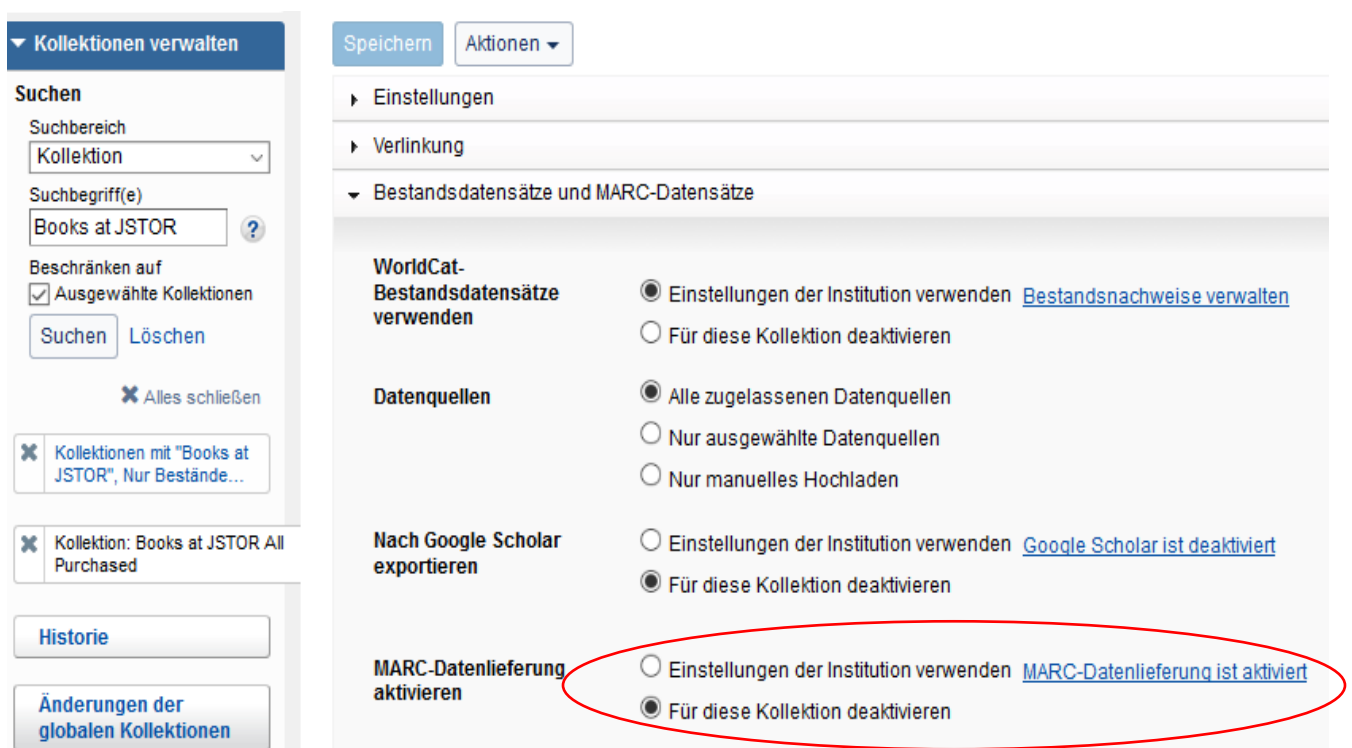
▾ Kollektionen verwalten

Suchen

Suchbereich
Kollektion

Suchbegriff(e)
Books at JSTOR ?

Beschränken auf
☑ Ausgewählte Kollektionen

Suchen Löschen

✖ Alles schließen

✖ Kollektionen mit "Books at JSTOR", Nur Bestände...

✖ Kollektion: Books at JSTOR All Purchased

Historie

Änderungen der globalen Kollektionen

Speichern Aktionen ▾

▸ Einstellungen

▸ Verlinkung

▾ Bestandsdatensätze und MARC-Datensätze

WorldCat-Bestandsdatensätze verwenden
Einstellungen der Institution verwenden Bestandsnachweise verwalten
Für diese Kollektion deaktivieren

Datenquellen
Alle zugelassenen Datenquellen
Nur ausgewählte Datenquellen
Nur manuelles Hochladen

Nach Google Scholar exportieren
Einstellungen der Institution verwenden Google Scholar ist deaktiviert
Für diese Kollektion deaktivieren

MARC-Datenlieferung aktivieren
Einstellungen der Institution verwenden MARC-Datenlieferung ist aktiviert
Für diese Kollektion deaktivieren